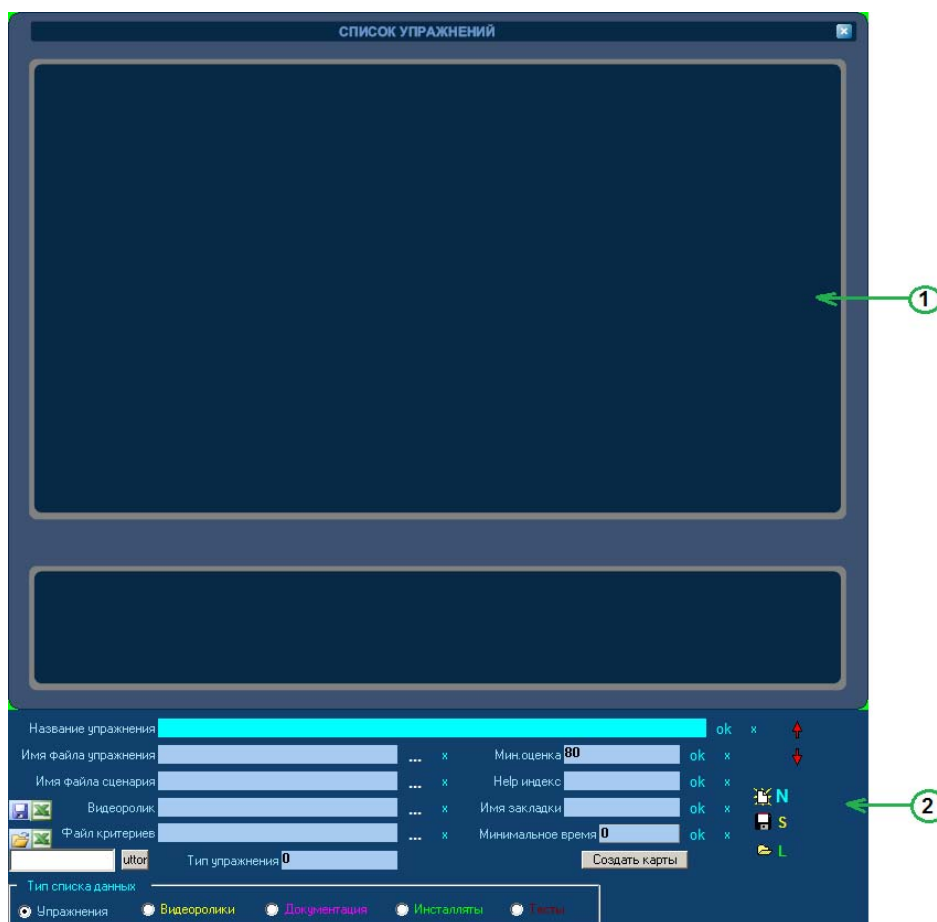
СПИСОК УПРАЖНЕНИЙ

1

Название упражнения ok x

Имя файла упражнения ... x Мин.оценка 80 ok x

Имя файла сценария ... x Help индекс ok x

Видеоролик ... x Имя закладки ok x N

Файл критериев ... x Минимальное время 0 ok x S

ultor Тип упражнения 0 Создать карты L

2

Тип списка данных

Упражнения Видеоролики Документация Инсталляты Тесты